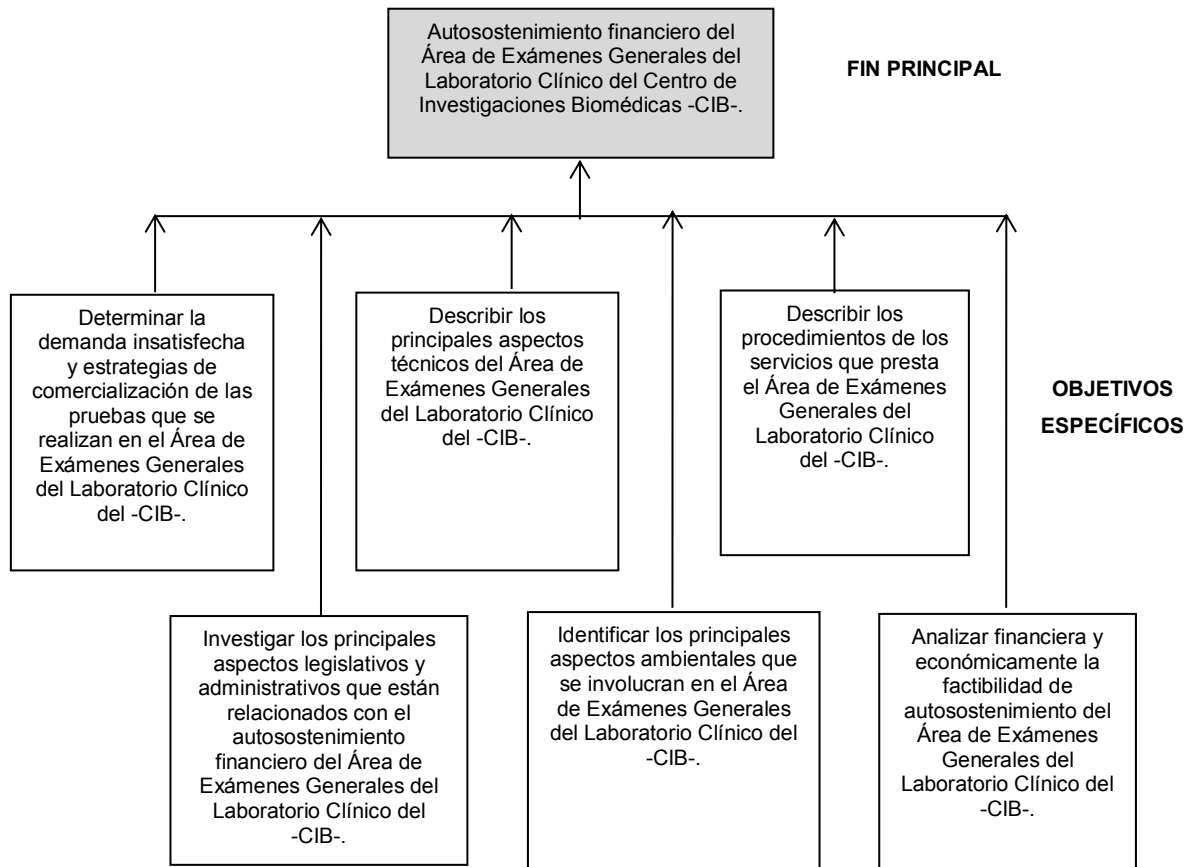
Autosostenimiento financiero del Área de Exámenes Generales del Laboratorio Clínico del Centro de Investigaciones Biomédicas -CIB-.

FIN PRINCIPAL

Determinar la demanda insatisfecha y estrategias de comercialización de las pruebas que se realizan en el Área de Exámenes Generales del Laboratorio Clínico del -CIB-.

Describir los principales aspectos técnicos del Área de Exámenes Generales del Laboratorio Clínico del -CIB-.

Describir los procedimientos de los servicios que presta el Área de Exámenes Generales del Laboratorio Clínico del -CIB-.

OBJETIVOS ESPECÍFICOS

Investigar los principales aspectos legislativos y administrativos que están relacionados con el autosostenimiento financiero del Área de Exámenes Generales del Laboratorio Clínico del -CIB-.

Identificar los principales aspectos ambientales que se involucran en el Área de Exámenes Generales del Laboratorio Clínico del -CIB-.

Analizar financiera y económicamente la factibilidad de autosostenimiento del Área de Exámenes Generales del Laboratorio Clínico del -CIB-.